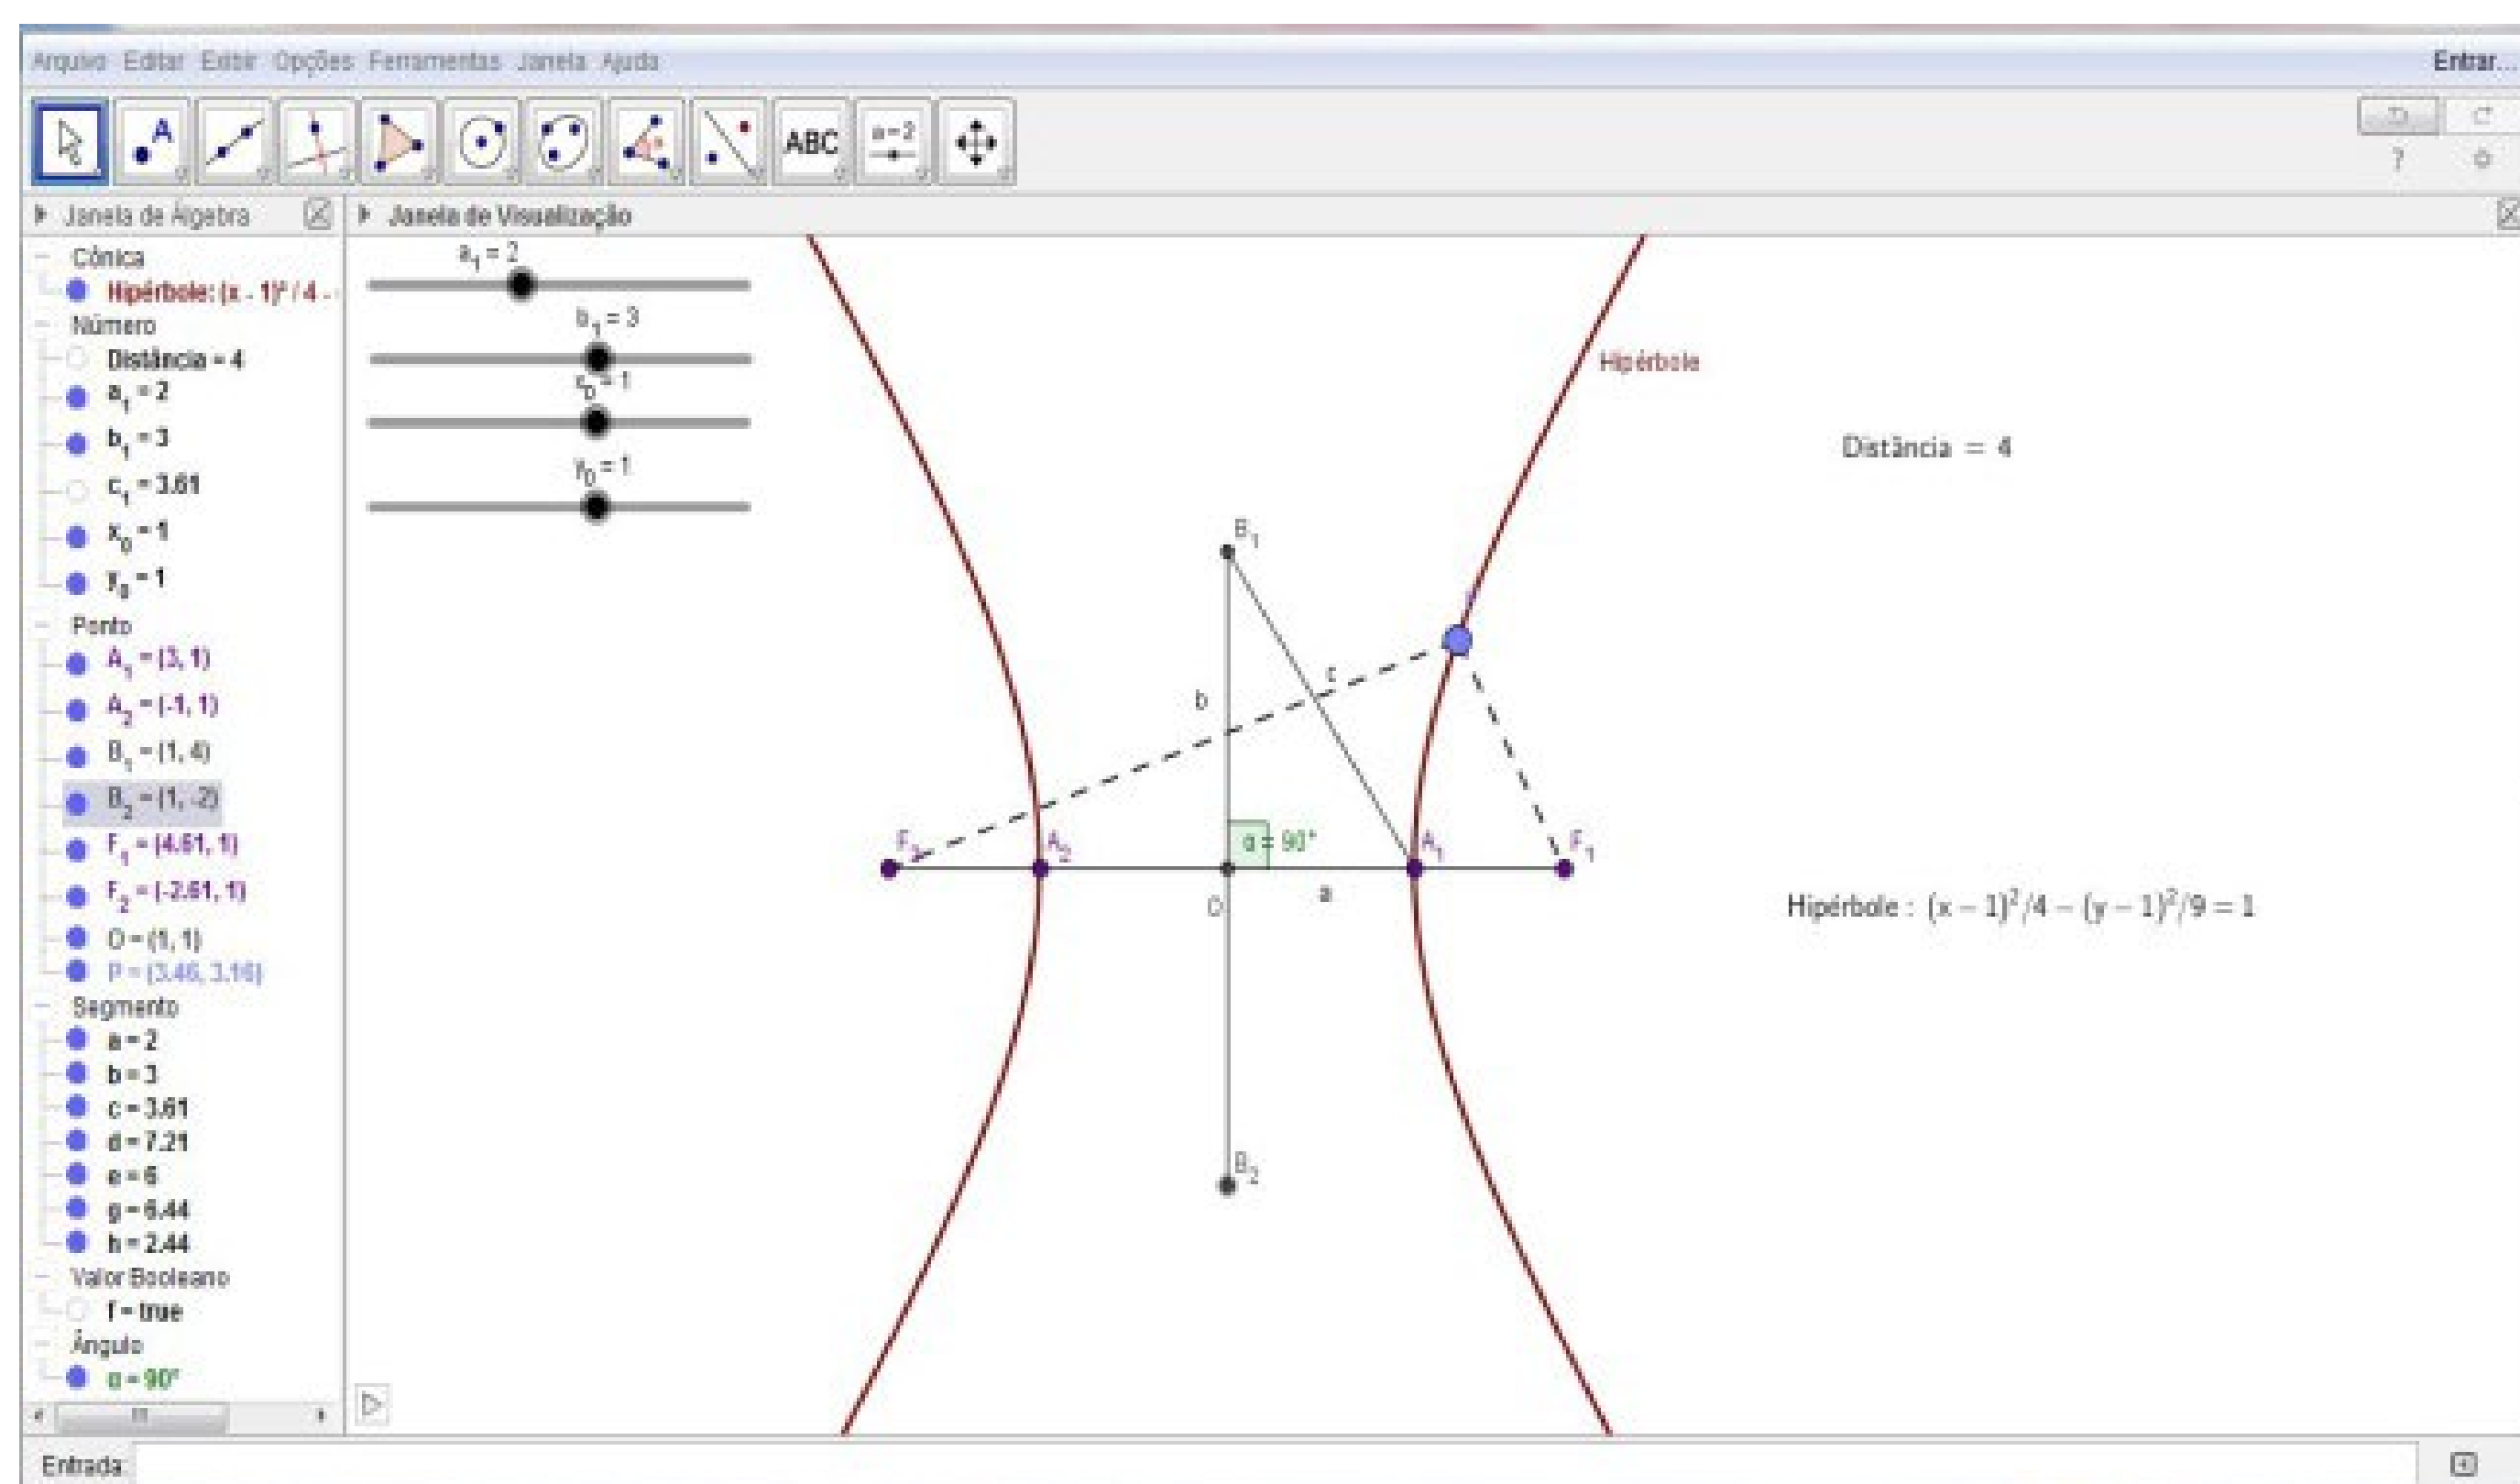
Arquivo Editar Exibir Opções Ferramentas Janela Ajuda

Entrar...

ABC

a=2

Janela de Álgebra

Cônica

Hipérbole: $(x - 1)^2 / 4$ -

Número

Distância = 4

$a_1 = 2$

$b_1 = 3$

$c_1 = 3.61$

$x_0 = 1$

$y_0 = 1$

Ponto

$A_1 = (3, 1)$

$A_2 = (-1, 1)$

$B_1 = (1, 4)$

$B_2 = (1, -2)$

$F_1 = (4.61, 1)$

$F_2 = (-2.61, 1)$

O = (1, 1)

P = (3.46, 3.16)

Segmento

a = 2

b = 3

c = 3.61

d = 7.21

e = 6

g = 6.44

h = 2.44

Valor Booleano

f = true

Ângulo

α = 90°

Janela de Visualização

$a_1 = 2$

$b_1 = 3$

$x_0 = 1$

$y_0 = 1$

Hipérbole

Distância = 4

$B_1$

P

c

b

$F_2$

$A_2$

α = 90°

$A_1$

$F_1$

O

a

$B_2$

Hipérbole : $(x - 1)^2/4 - (y - 1)^2/9 = 1$

Entrada: